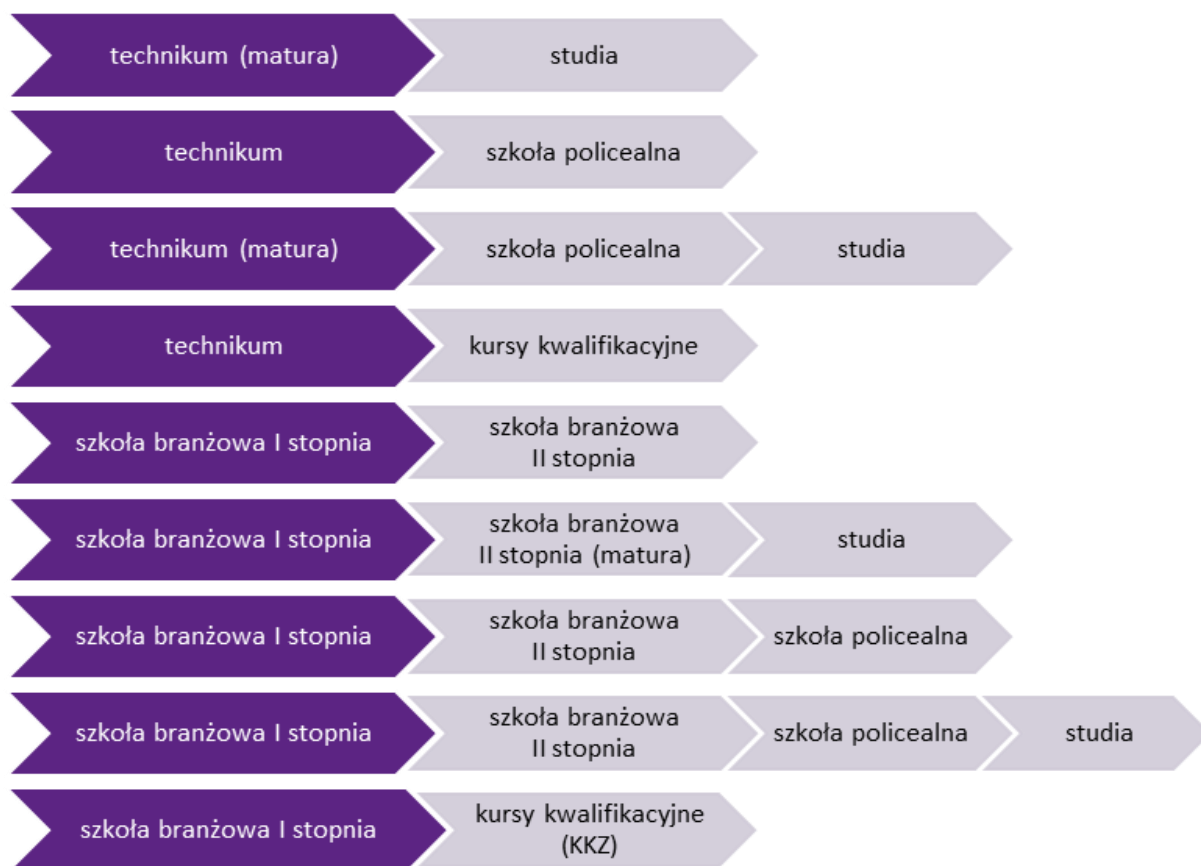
technikum (matura)
studia

technikum
szkoła policealna

technikum (matura)
szkoła policealna
studia

technikum
kursy kwalifikacyjne

szkoła branżowa I stopnia
szkoła branżowa II stopnia

szkoła branżowa I stopnia
szkoła branżowa II stopnia (matura)
studia

szkoła branżowa I stopnia
szkoła branżowa II stopnia
szkoła policealna

szkoła branżowa I stopnia
szkoła branżowa II stopnia
szkoła policealna
studia

szkoła branżowa I stopnia
kursy kwalifikacyjne (KKZ)